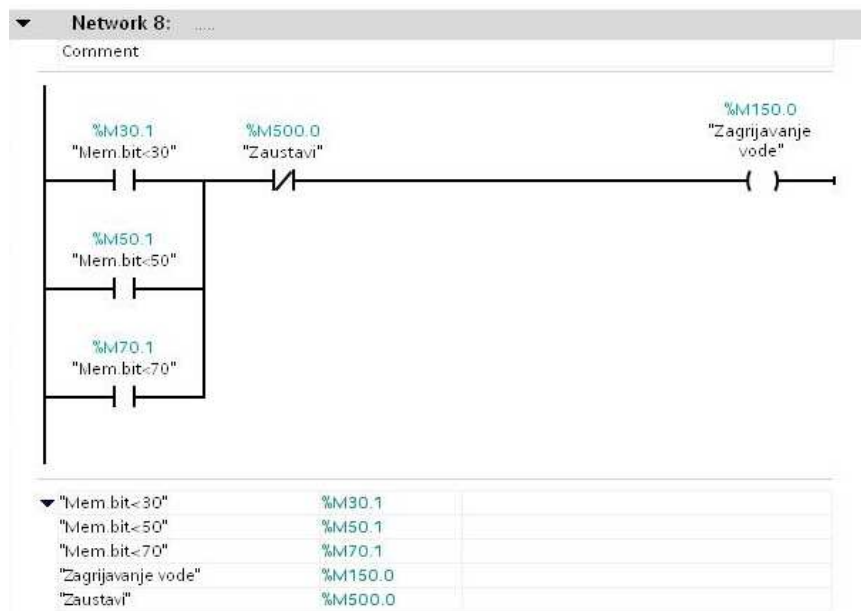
Network 8: .....

Comment

%M30.1
"Mem.bit<30"

%M500.0
"Zaustavi"

%M150.0
"Zagrijavanje vode"

%M50.1
"Mem.bit<50"

%M70.1
"Mem.bit<70"

| | | |
|---|---|---|
| "Mem.bit<30" | %M30.1 | |
| "Mem.bit<50" | %M50.1 | |
| "Mem.bit<70" | %M70.1 | |
| "Zagrijavanje vode" | %M150.0 | |
| "Zaustavi" | %M500.0 | |